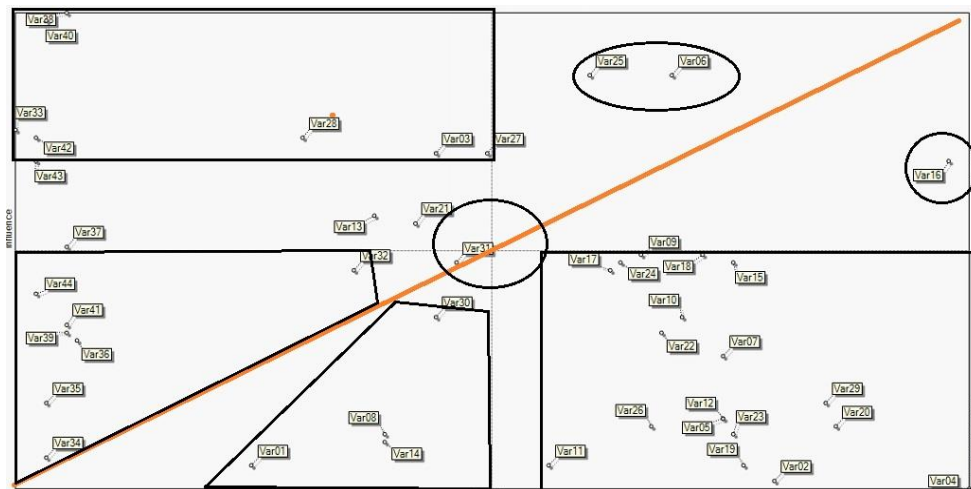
Var48
Var40
Var25
Var06
Var33
Var28
Var42
Var03
Var27
Var43
Var16
Influence
Var21
Var13
Var37
Var31
Var09
Var32
Var17
Var24
Var18
Var15
Var44
Var30
Var10
Var41
Var39
Var36
Var22
Var07
Var35
Var29
Var12
Var26
Var20
Var08
Var23
Var05
Var34
Var19
Var01
Var14
Var11
Var02
Var04